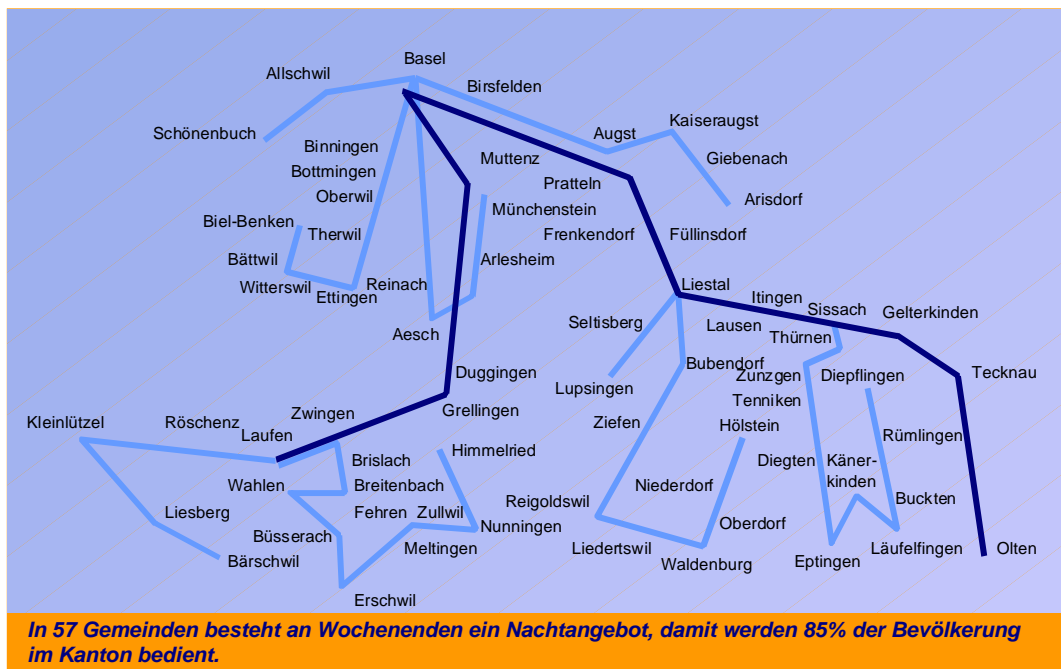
Basel
Allschwil
Birsfelden
Schönenbuch
Binningen
Bottmingen
Oberwil
Biel-Benken
Therwil
Bättwil
Witterswil
Ettingen
Reinach
Aesch
Muttenz
Münchenstein
Arlesheim
Pratteln
Frenkendorf
Füllinsdorf
Augst
Kaiseraugst
Giebenach
Arisdorf
Liestal
Seltisberg
Lupsingen
Itingen
Sissach
Gelterkinden
Lausen
Thürnen
Bubendorf
Zunzgen
Diepflingen
Tecknau
Tenniken
Hölstein
Rümlingen
Ziefen
Diegten
Käner-kinden
Buckten
Niederdorf
Reigoldswil
Oberdorf
Liedertswil
Waldenburg
Eptingen
Läufelfingen
Olten
Duggingen
Grellingen
Kleinlützel
Röschenz
Zwingen
Laufen
Himmelried
Brislach
Wahlen
Breitenbach
Liesberg
Fehren
Zullwil
Nunningen
Büsserach
Bärschwil
Meltingen
Erschwil

In 57 Gemeinden besteht an Wochenenden ein Nachtangebot, damit werden 85% der Bevölkerung im Kanton bedient.